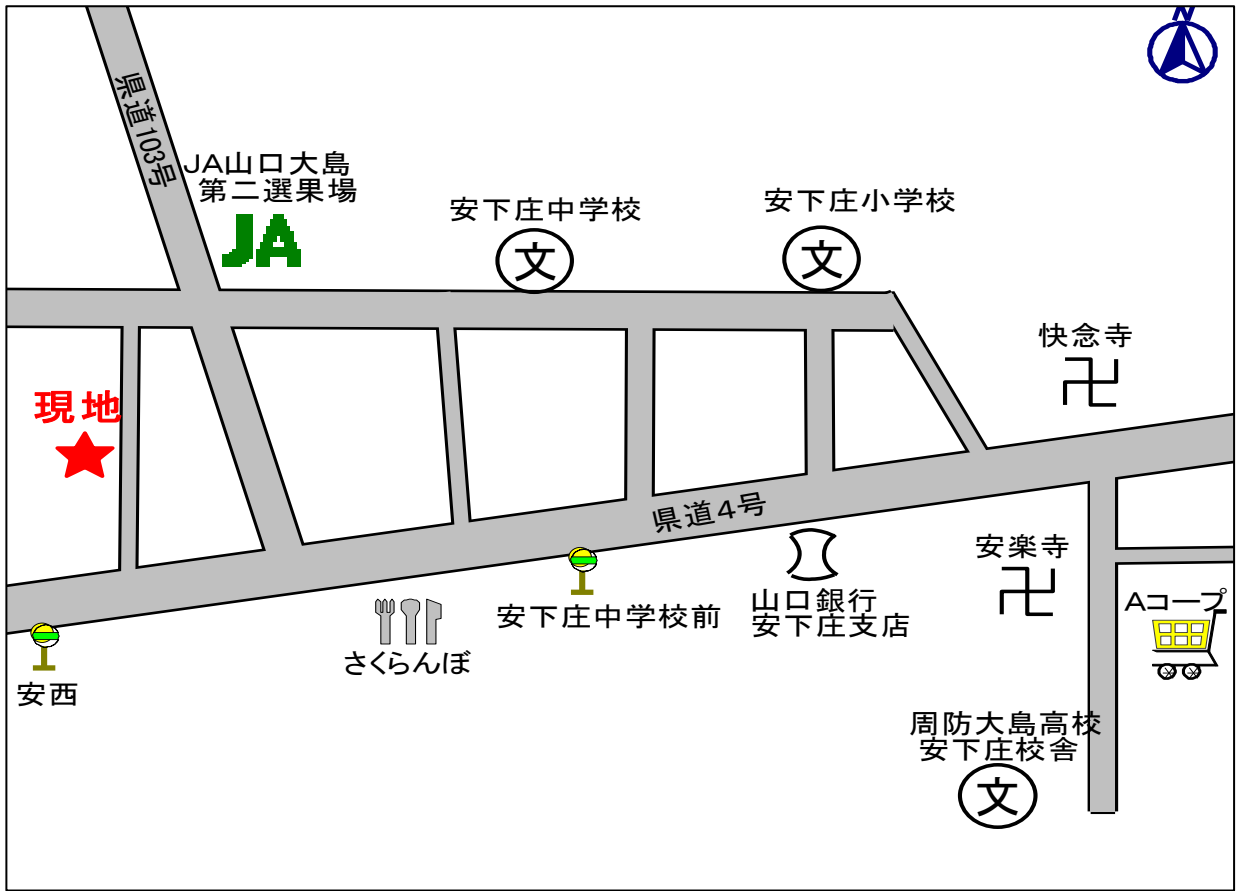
N

県道103号

JA山口大島
第二選果場

JA

安下庄中学校

文

安下庄小学校

文

快念寺

卍

現地

県道4号

安楽寺

卍

山口銀行
安下庄支店

Aコープ

安下庄中学校前

さくらんぼ

安西

周防大島高校
安下庄校舎

文